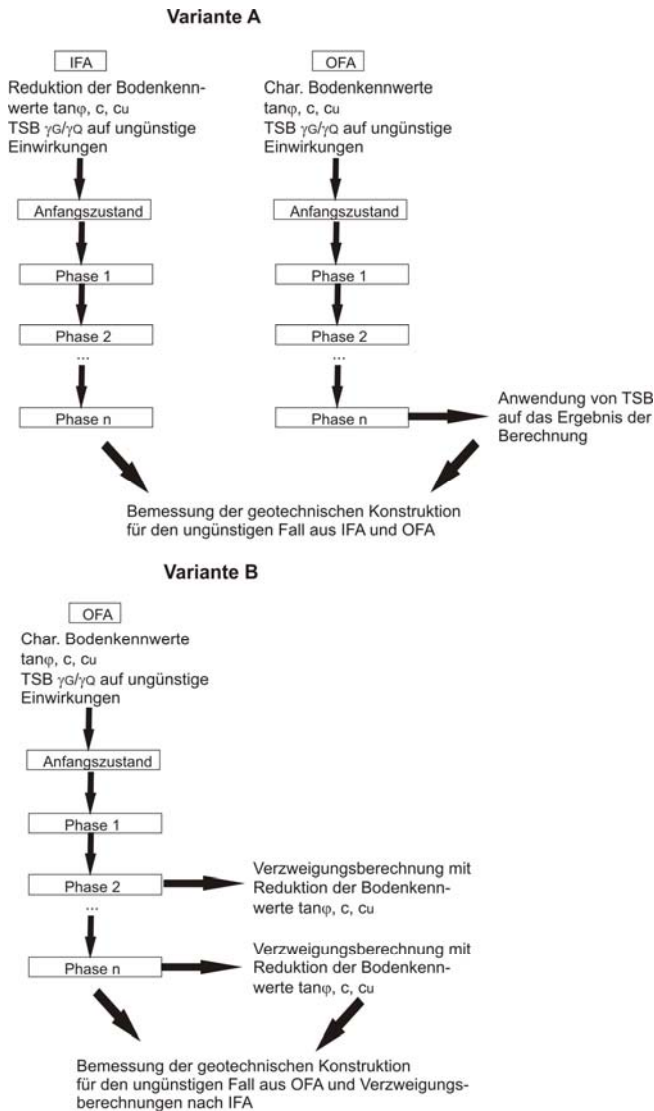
Variante A

IFA

Reduktion der Bodenkennwerte tan$\varphi$, c, $c_u$
TSB $\gamma_G/\gamma_Q$ auf ungünstige Einwirkungen

OFA

Char. Bodenkennwerte tan$\varphi$, c, $c_u$
TSB $\gamma_G/\gamma_Q$ auf ungünstige Einwirkungen

Anfangszustand

Phase 1

Phase 2

...

Phase n

Anfangszustand

Phase 1

Phase 2

...

Phase n

Anwendung von TSB auf das Ergebnis der Berechnung

Bemessung der geotechnischen Konstruktion für den ungünstigen Fall aus IFA und OFA

Variante B

OFA

Char. Bodenkennwerte tan$\varphi$, c, $c_u$
TSB $\gamma_G/\gamma_Q$ auf ungünstige Einwirkungen

Anfangszustand

Phase 1

Phase 2

Verzweigungsberechnung mit Reduktion der Bodenkennwerte tan$\varphi$, c, $c_u$

...

Phase n

Verzweigungsberechnung mit Reduktion der Bodenkennwerte tan$\varphi$, c, $c_u$

Bemessung der geotechnischen Konstruktion für den ungünstigen Fall aus OFA und Verzweigungsberechnungen nach IFA